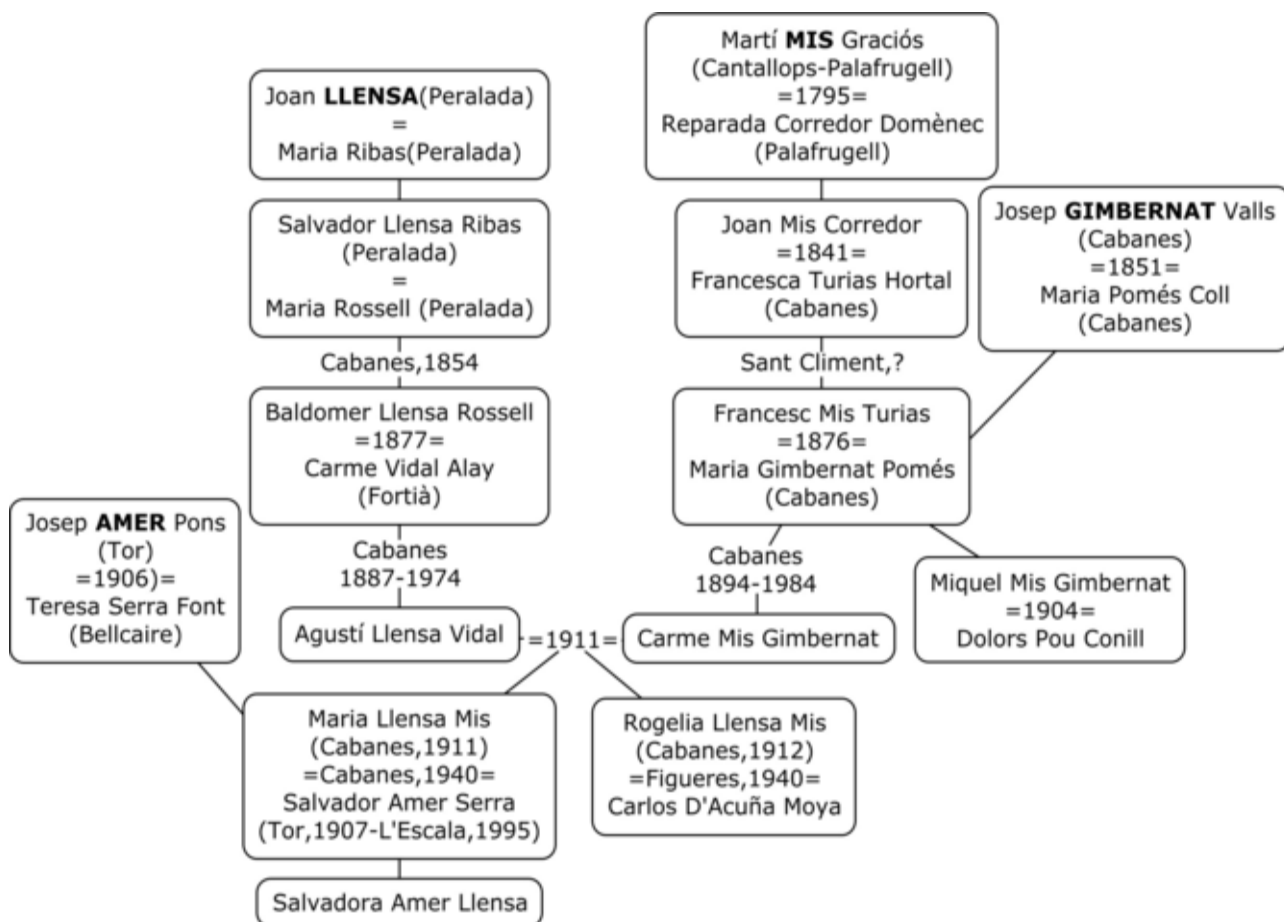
Martí **MIS** Graciós
(Cantallops-Palafrugell)
=1795=
Reparada Corredor Domènec
(Palafrugell)

Joan **LLENSA**(Peralada)
=
Maria Ribas(Peralada)

Salvador Llensa Ribas
(Peralada)
=
Maria Rossell (Peralada)

Joan Mis Corredor
=1841=
Francesca Turias Hortal
(Cabanes)

Josep **GIMBERNAT** Valls
(Cabanes)
=1851=
Maria Pomés Coll
(Cabanes)

Cabanes,1854

Sant Climent,?

Baldomer Llensa Rossell
=1877=
Carme Vidal Alay
(Fortià)

Francesc Mis Turias
=1876=
Maria Gimbernat Pomés
(Cabanes)

Josep **AMER** Pons
(Tor)
=1906)=
Teresa Serra Font
(Bellcaire)

Cabanes
1887-1974

Cabanes
1894-1984

Miquel Mis Gimbernat
=1904=
Dolors Pou Conill

Agustí Llensa Vidal

=1911=

Carme Mis Gimbernat

Maria Llensa Mis
(Cabanes,1911)
=Cabanes,1940=
Salvador Amer Serra
(Tor,1907-L'Escala,1995)

Rogelia Llensa Mis
(Cabanes,1912)
=Figueres,1940=
Carlos D'Acuña Moya

Salvadora Amer Llensa